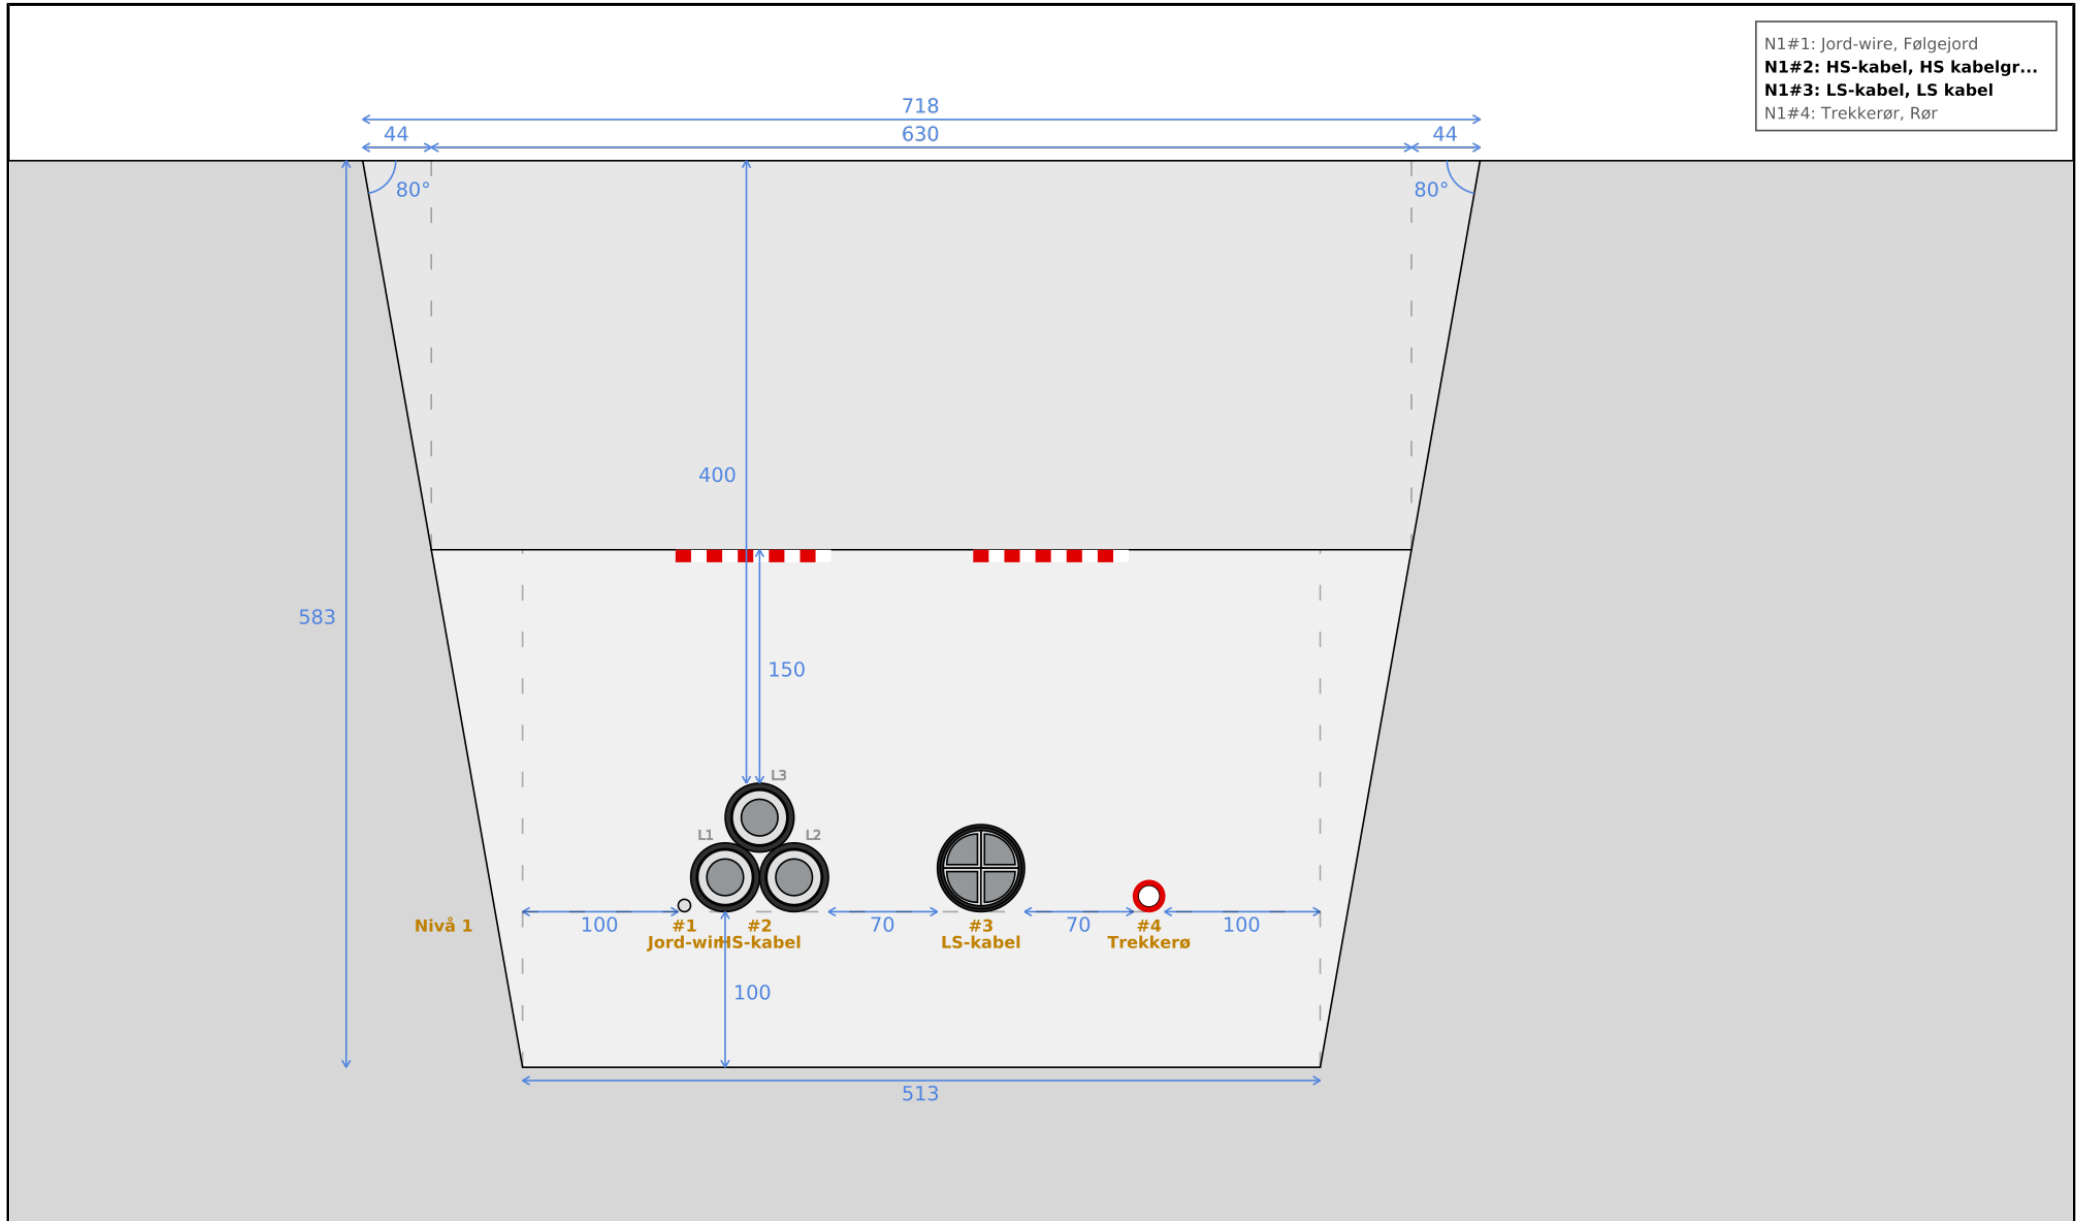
N1#1: Jord-wire, Følgejord
N1#2: HS-kabel, HS kabelgr...
N1#3: LS-kabel, LS kabel
N1#4: Trekkerør, Rør

718
44
630
44
80°
80°
400
583
150
L3
L1
L2
Nivå 1
100
#1
Jord-wir
#2
HS-kabel
70
#3
LS-kabel
70
#4
Trekkerø
100
100
513